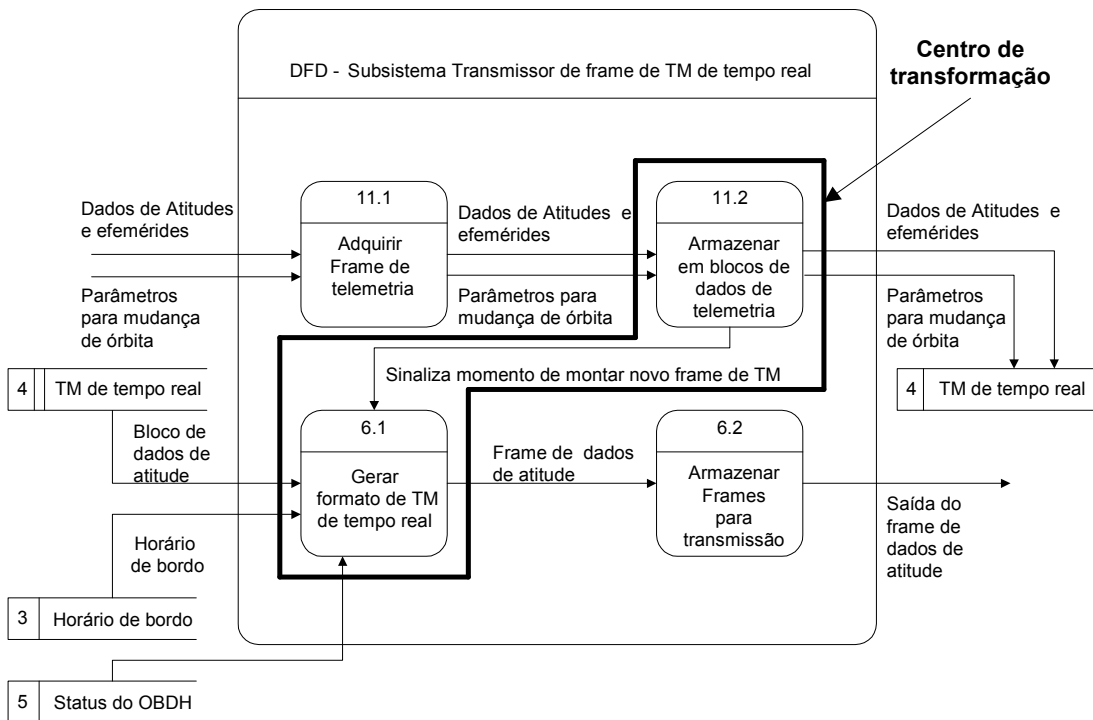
DFD - Subsistema Transmissor de frame de TM de tempo real

Centro de transformação

Dados de Atitudes e efemérides

Parâmetros para mudança de órbita

11.1

Adquirir Frame de telemetria

Dados de Atitudes e efemérides

Parâmetros para mudança de órbita

11.2

Armazenar em blocos de dados de telemetria

Dados de Atitudes e efemérides

Parâmetros para mudança de órbita

4 TM de tempo real

Sinaliza momento de montar novo frame de TM

4 TM de tempo real

Bloco de dados de atitude

6.1

Gerar formato de TM de tempo real

Frame de dados de atitude

6.2

Armazenar Frames para transmissão

Saída do frame de dados de atitude

Horário de bordo

3 Horário de bordo

5 Status do OBDH